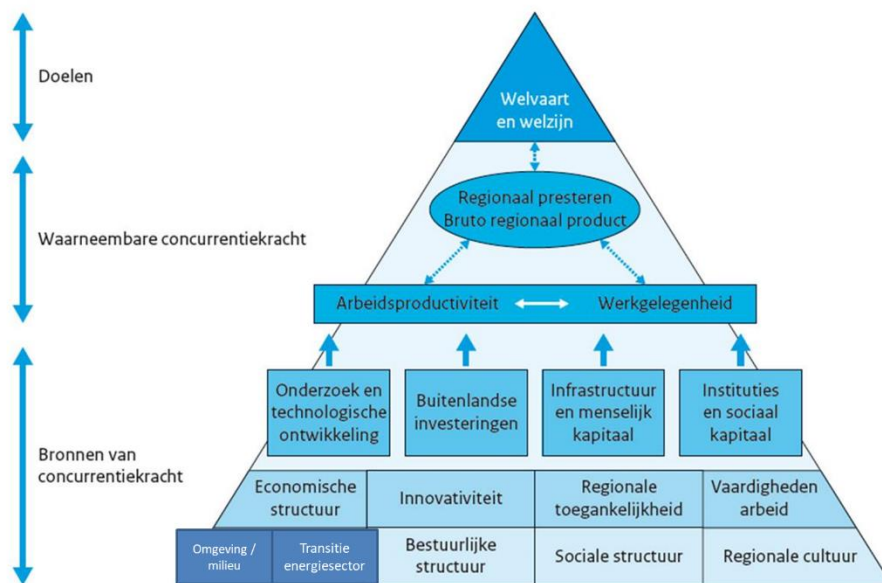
Doelen

Waarneembare concurrentiekracht

Bronnen van concurrentiekracht

Welvaart en welzijn

Regionaal presteren
Bruto regionaal product

Arbeidsproductiviteit

Werkgelegenheid

Onderzoek en technologische ontwikkeling

Buitenlandse investeringen

Infrastructuur en menselijk kapitaal

Instituties en sociaal kapitaal

Economische structuur

Innovativiteit

Regionale toegankelijkheid

Vaardigheden arbeid

Omgeving / milieu

Transitie energiesector

Bestuurlijke structuur

Sociale structuur

Regionale cultuur